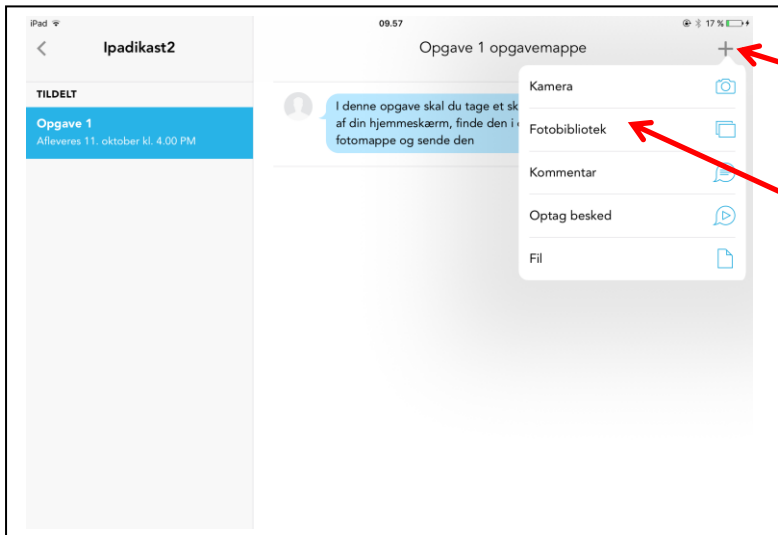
iPad

09.57

17 %

<

Ipadikast2

TILDELT

Opgave 1
Afleveres 11. oktober kl. 4.00 PM

Opgave 1 opgavemappe

+

I denne opgave skal du tage et sk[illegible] af din hjemmeskærm, finde den i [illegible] fotomappe og sende den

Kamera

Fotobibliotek

Kommentar

Optag besked

Fil